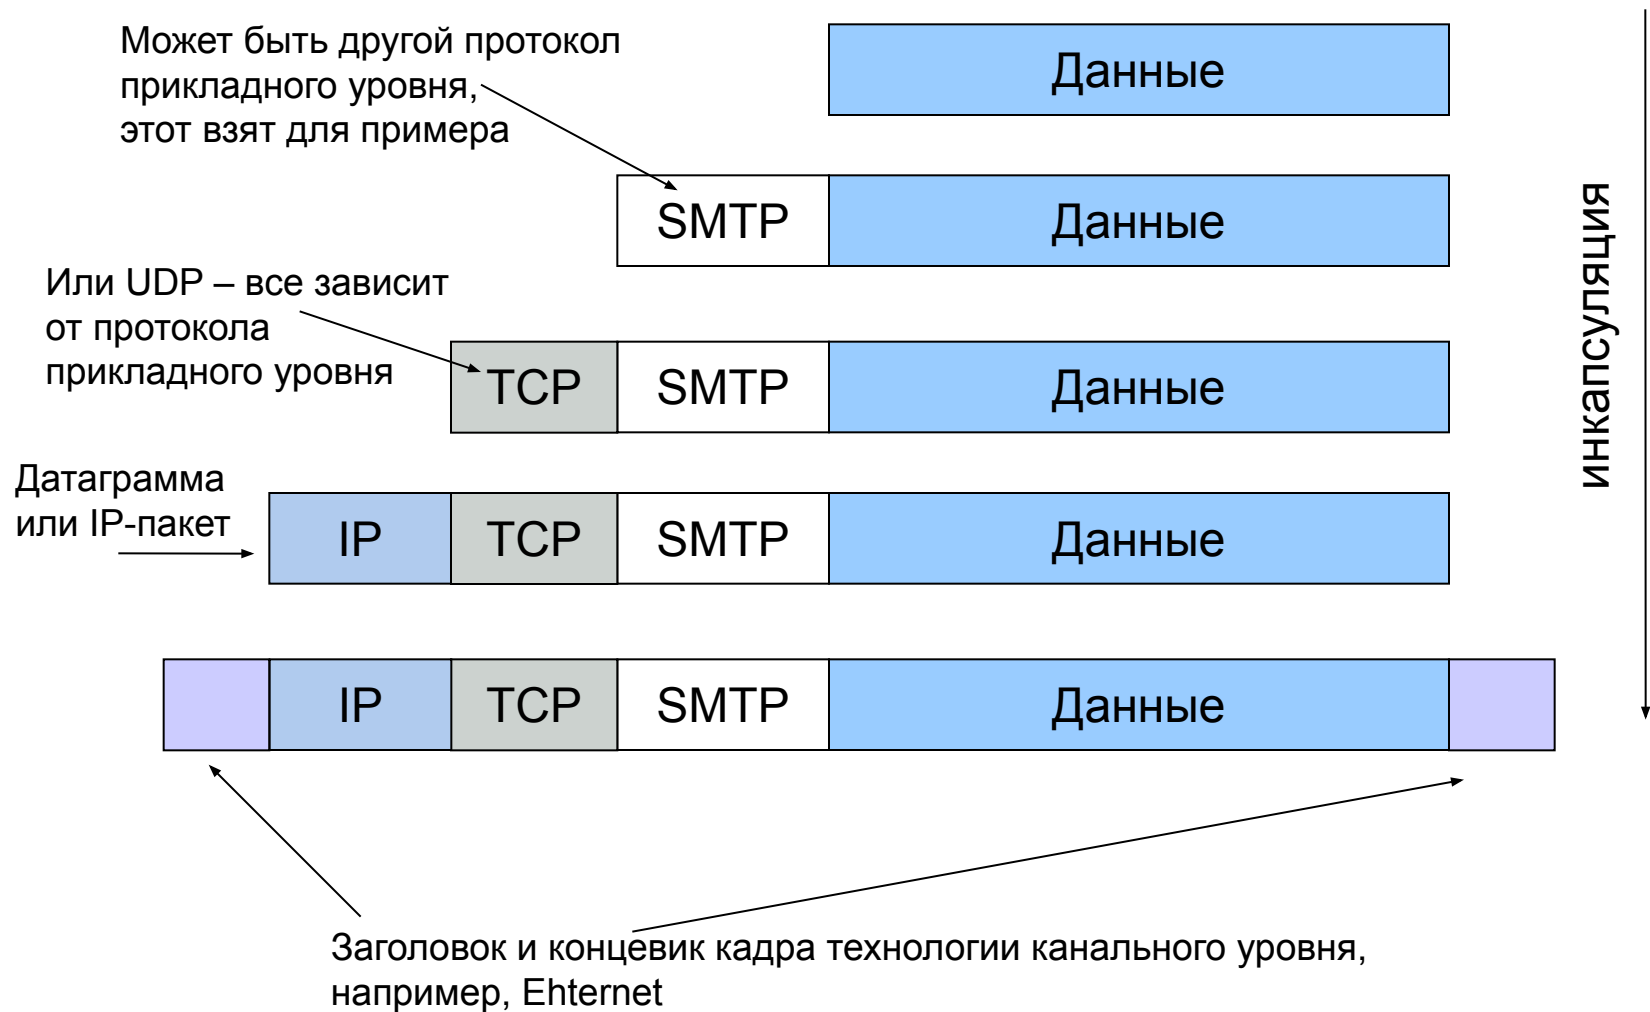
Может быть другой протокол прикладного уровня, этот взят для примера

Данные

SMTP | Данные

Или UDP – все зависит от протокола прикладного уровня

TCP | SMTP | Данные

Датаграмма или IP-пакет

IP | TCP | SMTP | Данные

IP | TCP | SMTP | Данные

инкапсуляция

Заголовок и концевик кадра технологии канального уровня, например, Ehternet